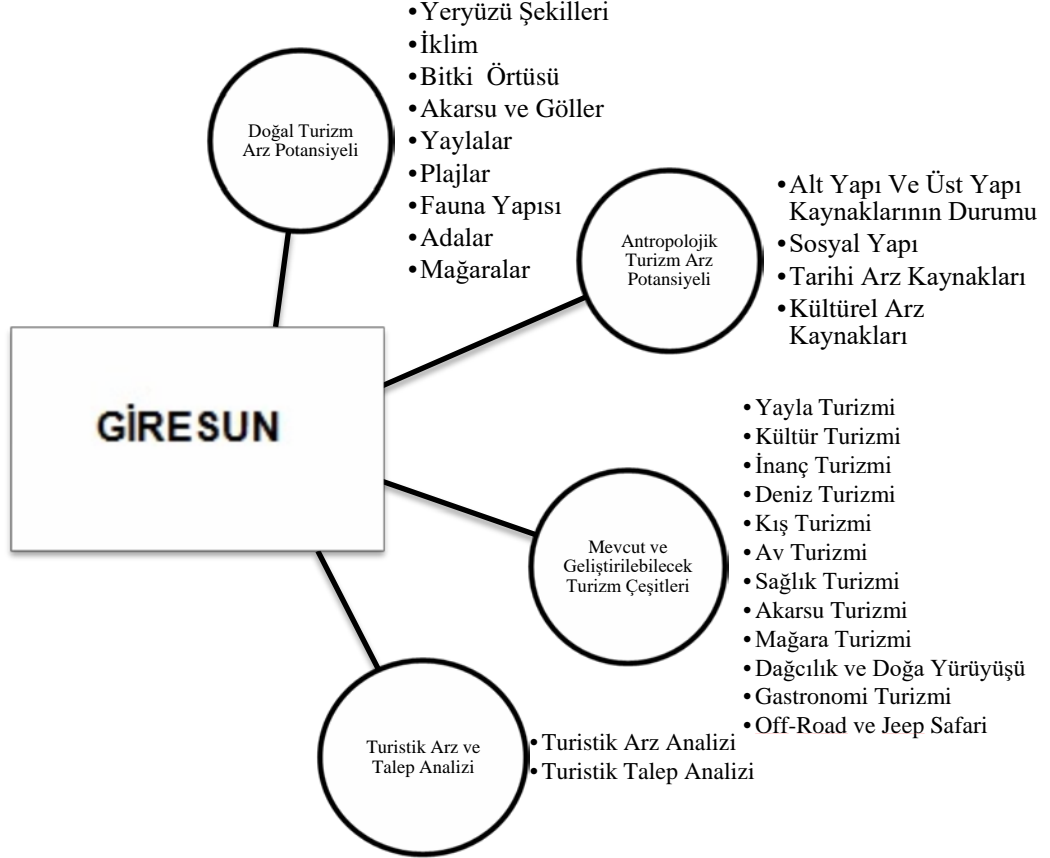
Doğal Turizm Arz Potansiyeli

•Yeryüzü Şekilleri
•İklim
•Bitki Örtüsü
•Akarsu ve Göller
•Yaylalar
•Plajlar
•Fauna Yapısı
•Adalar
•Mağaralar

Antropolojik Turizm Arz Potansiyeli

•Alt Yapı Ve Üst Yapı Kaynaklarının Durumu
•Sosyal Yapı
•Tarihi Arz Kaynakları
•Kültürel Arz Kaynakları

GİRESUN

Mevcut ve Geliştirilebilecek Turizm Çeşitleri

•Yayla Turizmi
•Kültür Turizmi
•İnanç Turizmi
•Deniz Turizmi
•Kış Turizmi
•Av Turizmi
•Sağlık Turizmi
•Akarsu Turizmi
•Mağara Turizmi
•Dağcılık ve Doğa Yürüyüşü
•Gastronomi Turizmi
•Off-Road ve Jeep Safari

Turistik Arz ve Talep Analizi

•Turistik Arz Analizi
•Turistik Talep Analizi